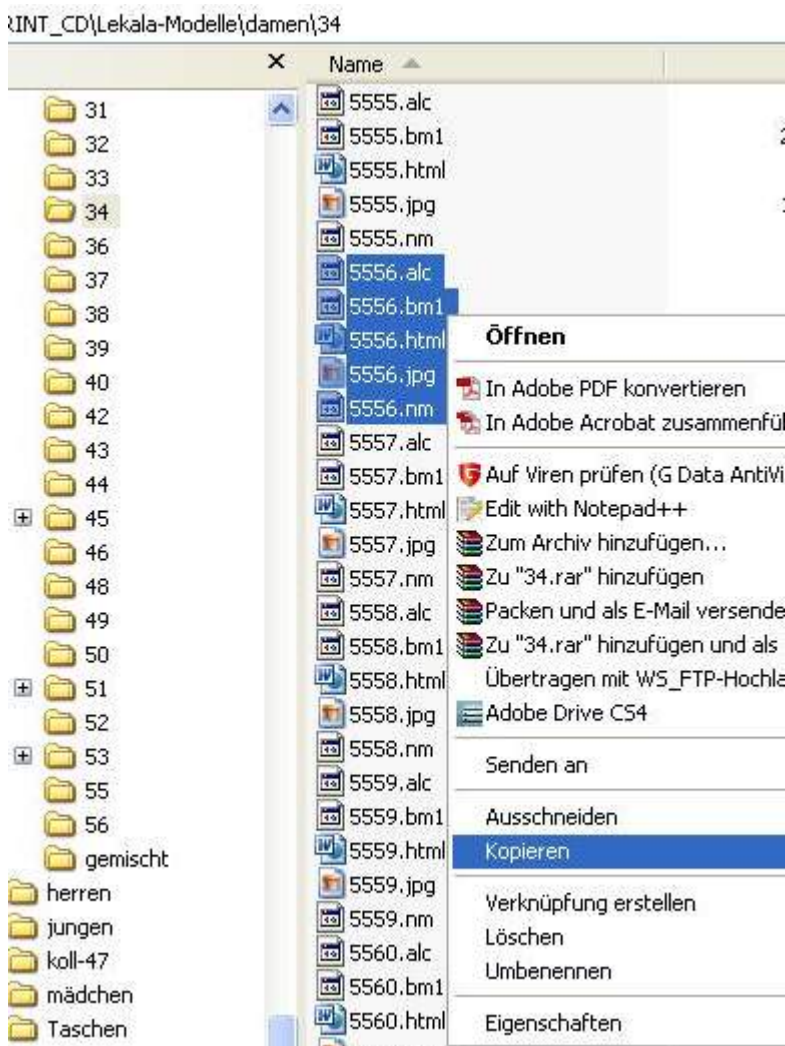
RINT_CD\Lekala-Modelle\damen\34

×

31
32
33
34
36
37
38
39
40
42
43
44
45
46
48
49
50
51
52
53
55
56
gemischt
herren
jungen
koll-47
mädchen
Taschen

Name

5555.alc
5555.bm1
5555.html
5555.jpg
5555.nm
5556.alc
5556.bm1
5556.html
5556.jpg
5556.nm
5557.alc
5557.bm1
5557.html
5557.jpg
5557.nm
5558.alc
5558.bm1
5558.html
5558.jpg
5558.nm
5559.alc
5559.bm1
5559.html
5559.jpg
5559.nm
5560.alc
5560.bm1
5560.html

Öffnen
In Adobe PDF konvertieren
In Adobe Acrobat zusammenfü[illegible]
Auf Viren prüfen (G Data AntiVi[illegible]
Edit with Notepad++
Zum Archiv hinzufügen...
Zu "34.rar" hinzufügen
Packen und als E-Mail versende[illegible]
Zu "34.rar" hinzufügen und als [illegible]
Übertragen mit WS_FTP-Hochla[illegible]
Adobe Drive CS4
Senden an
Ausschneiden
Kopieren
Verknüpfung erstellen
Löschen
Umbenennen
Eigenschaften